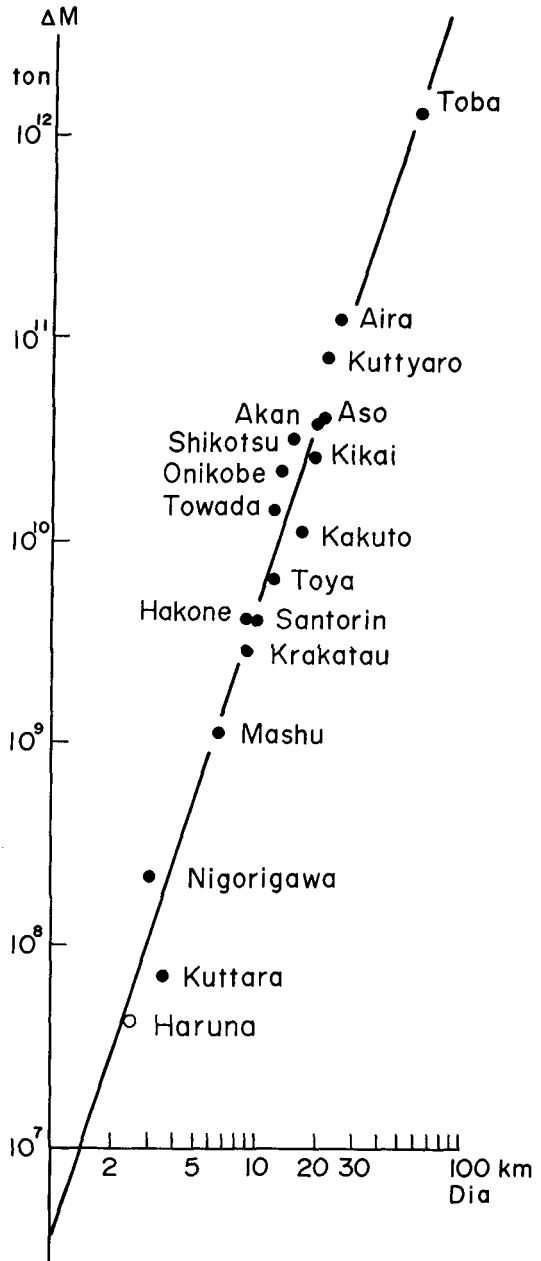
ΔM
ton
$10^{12}$
$10^{11}$
$10^{10}$
$10^{9}$
$10^{8}$
$10^{7}$

Toba
Aira
Kuttyaro
Akan
Aso
Shikotsu
Kikai
Onikobe
Towada
Kakuto
Toya
Hakone
Santorin
Krakatau
Mashu
Nigorigawa
Kuttara
Haruna

2
5
10
20
30
100 km
Dia